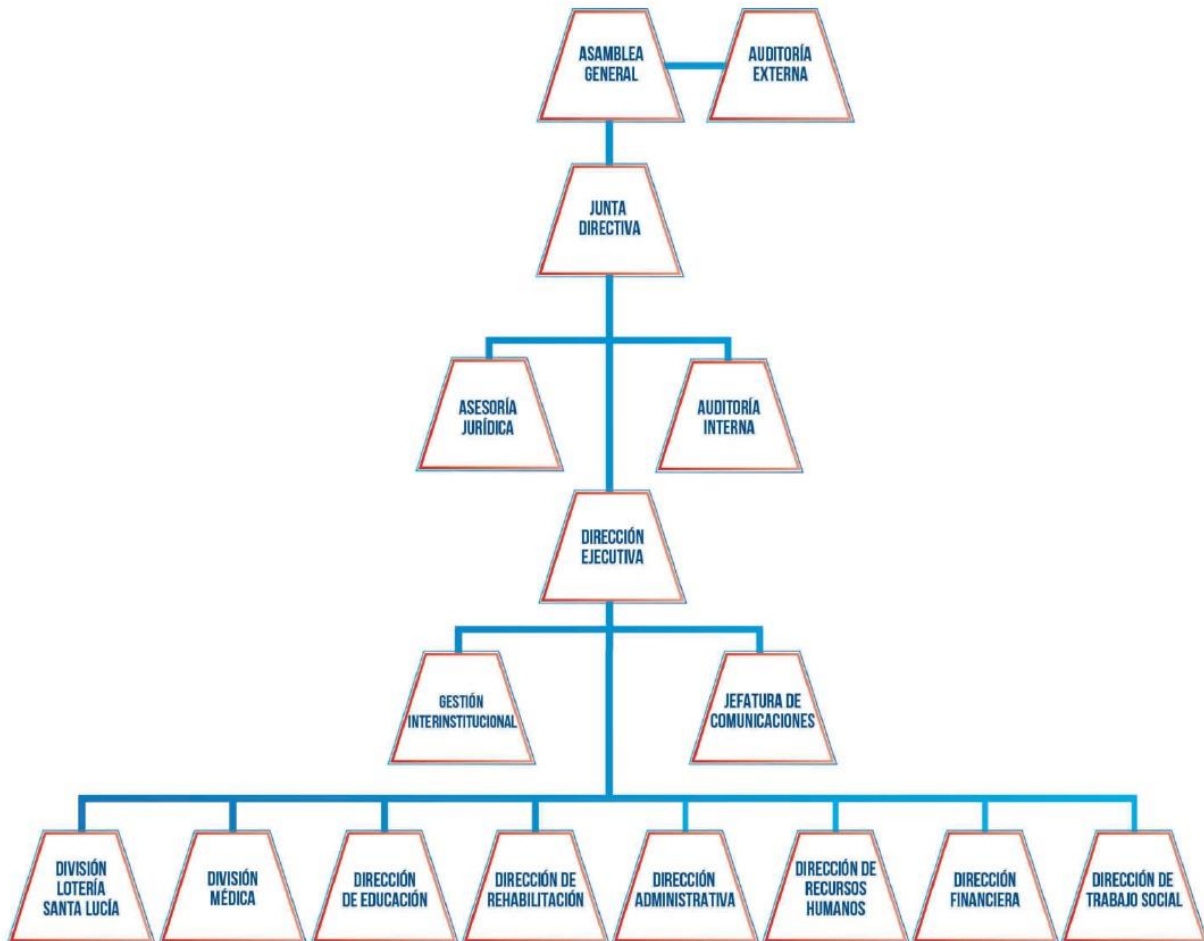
ASAMBLEA GENERAL

AUDITORÍA EXTERNA

JUNTA DIRECTIVA

ASESORÍA JURÍDICA

AUDITORÍA INTERNA

DIRECCIÓN EJECUTIVA

GESTIÓN INTERINSTITUCIONAL

JEFATURA DE COMUNICACIONES

DIVISIÓN LOTERÍA SANTA LUCÍA

DIVISIÓN MÉDICA

DIRECCIÓN DE EDUCACIÓN

DIRECCIÓN DE REHABILITACIÓN

DIRECCIÓN ADMINISTRATIVA

DIRECCIÓN DE RECURSOS HUMANOS

DIRECCIÓN FINANCIERA

DIRECCIÓN DE TRABAJO SOCIAL